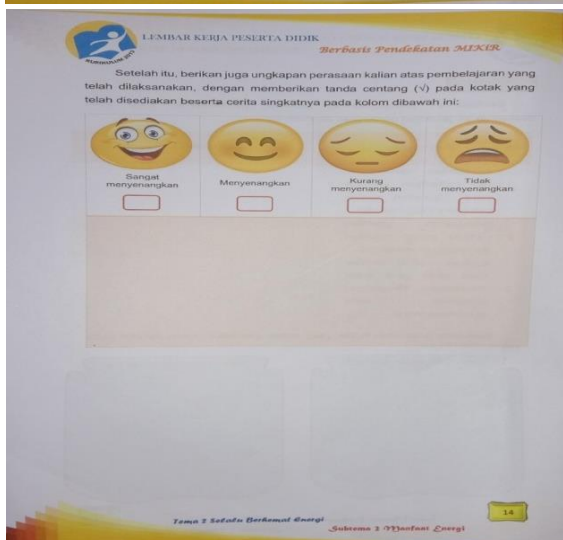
LEMBAR KERJA PESERTA DIDIK

KURIKULUM 2013

Berbasis Pendekatan MIKIR

Setelah itu, berikan juga ungkapan perasaan kalian atas pembelajaran yang telah dilaksanakan, dengan memberikan tanda centang (√) pada kotak yang telah disediakan beserta cerita singkatnya pada kolom dibawah ini:

| Sangat menyenangkan | Menyenangkan | Kurang menyenangkan | Tidak menyenangkan |
|---|---|---|---|
| ☐ | ☐ | ☐ | ☐ |

Tema 2 Selalu Berhemat Energi

Subtema 1 Manfaat Energi

14